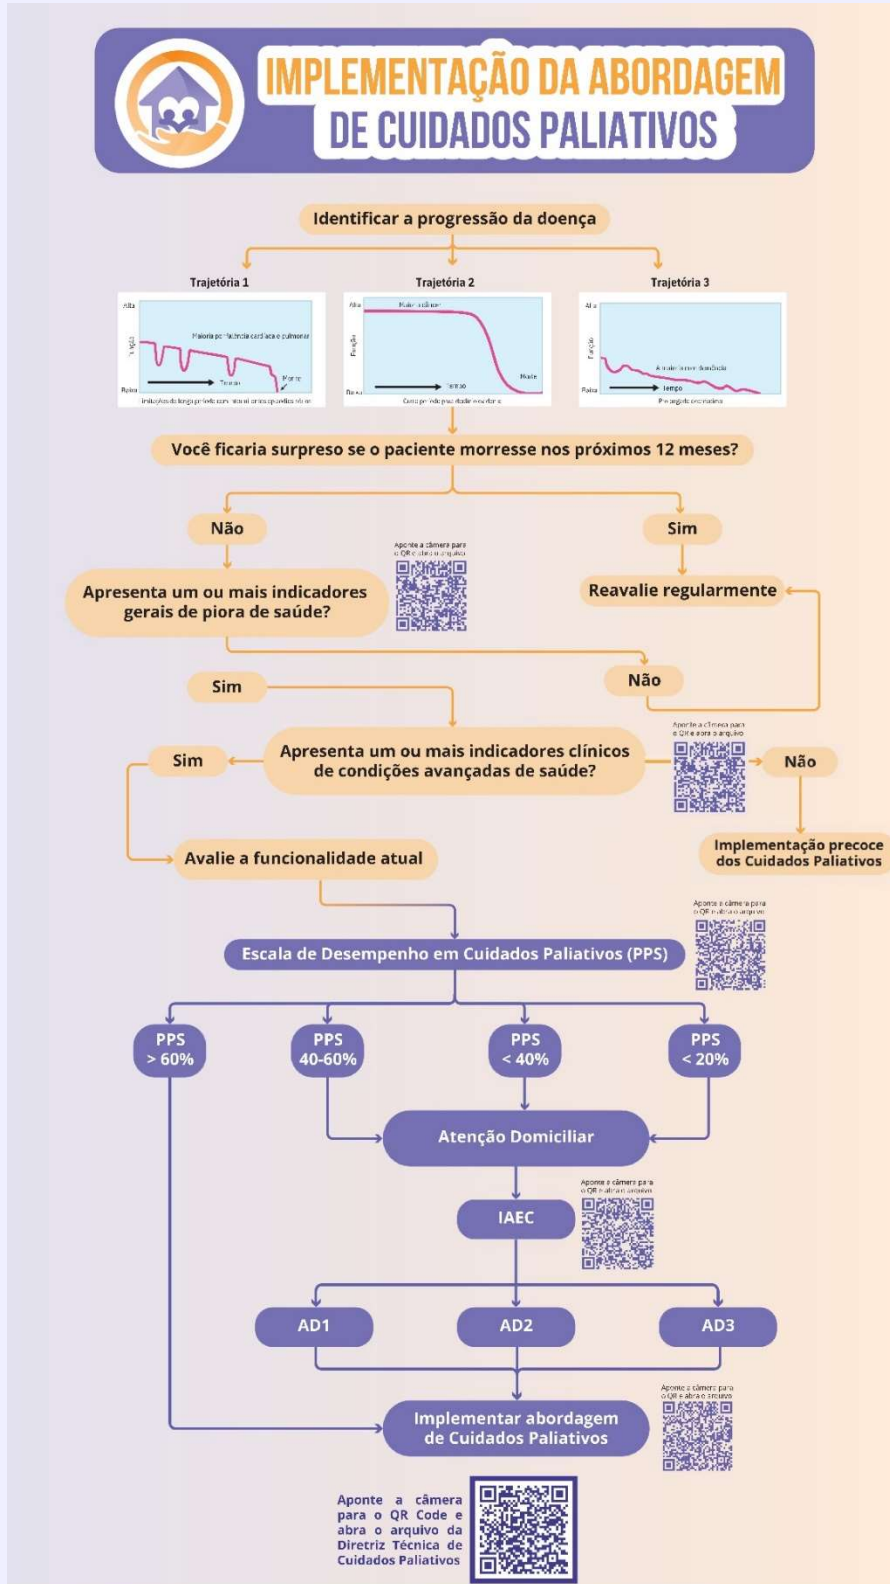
IMPLEMENTAÇÃO DA ABORDAGEM DE CUIDADOS PALIATIVOS

Identificar a progressão da doença

Trajetória 1

Alta
Função
Maioria por falência cardíaca e pulmonar
Tempo
Morte
Baixa
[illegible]

Trajetória 2

Alta
Maior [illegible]
Função
Morte
Tempo
Baixa
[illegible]

Trajetória 3

Alta
Função
A maioria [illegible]
Tempo
Baixa
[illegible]

Você ficaria surpreso se o paciente morresse nos próximos 12 meses?

Não

Sim

Aponte a câmera para o QR e abra o arquivo

Apresenta um ou mais indicadores gerais de piora de saúde?

Reavalie regularmente

Sim

Não

Aponte a câmera para o QR e abra o arquivo

Sim

Apresenta um ou mais indicadores clínicos de condições avançadas de saúde?

Não

Avalie a funcionalidade atual

Implementação precoce dos Cuidados Paliativos

Aponte a câmera para o QR e abra o arquivo

Escala de Desempenho em Cuidados Paliativos (PPS)

PPS > 60%

PPS 40-60%

PPS < 40%

PPS < 20%

Atenção Domiciliar

Aponte a câmera para o QR e abra o arquivo

IAEC

AD1

AD2

AD3

Aponte a câmera para o QR e abra o arquivo

Implementar abordagem de Cuidados Paliativos

Aponte a câmera para o QR Code e abra o arquivo da Diretriz Técnica de Cuidados Paliativos